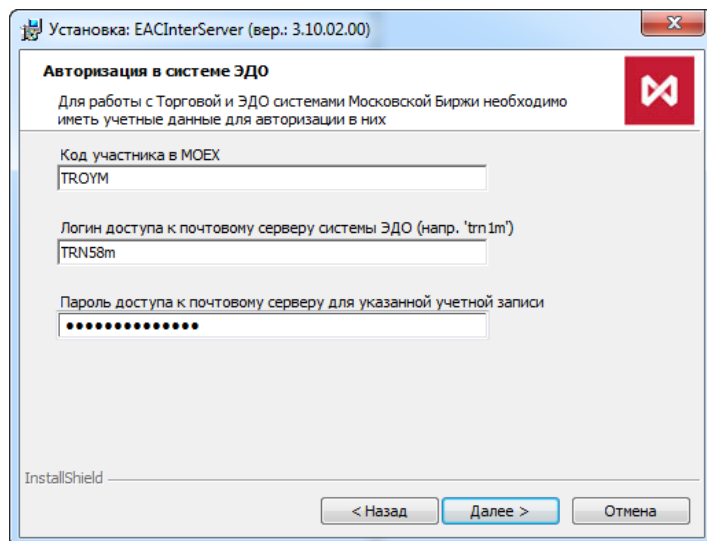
Установка: EACInterServer (вер.: 3.10.02.00)

Авторизация в системе ЭДО

Для работы с Торговой и ЭДО системами Московской Биржи необходимо иметь учетные данные для авторизации в них

Код участника в MOEX

TROYM

Логин доступа к почтовому серверу системы ЭДО (напр. 'trn1m')

TRN58m

Пароль доступа к почтовому серверу для указанной учетной записи

••••••••••••••

InstallShield

< Назад

Далее >

Отмена